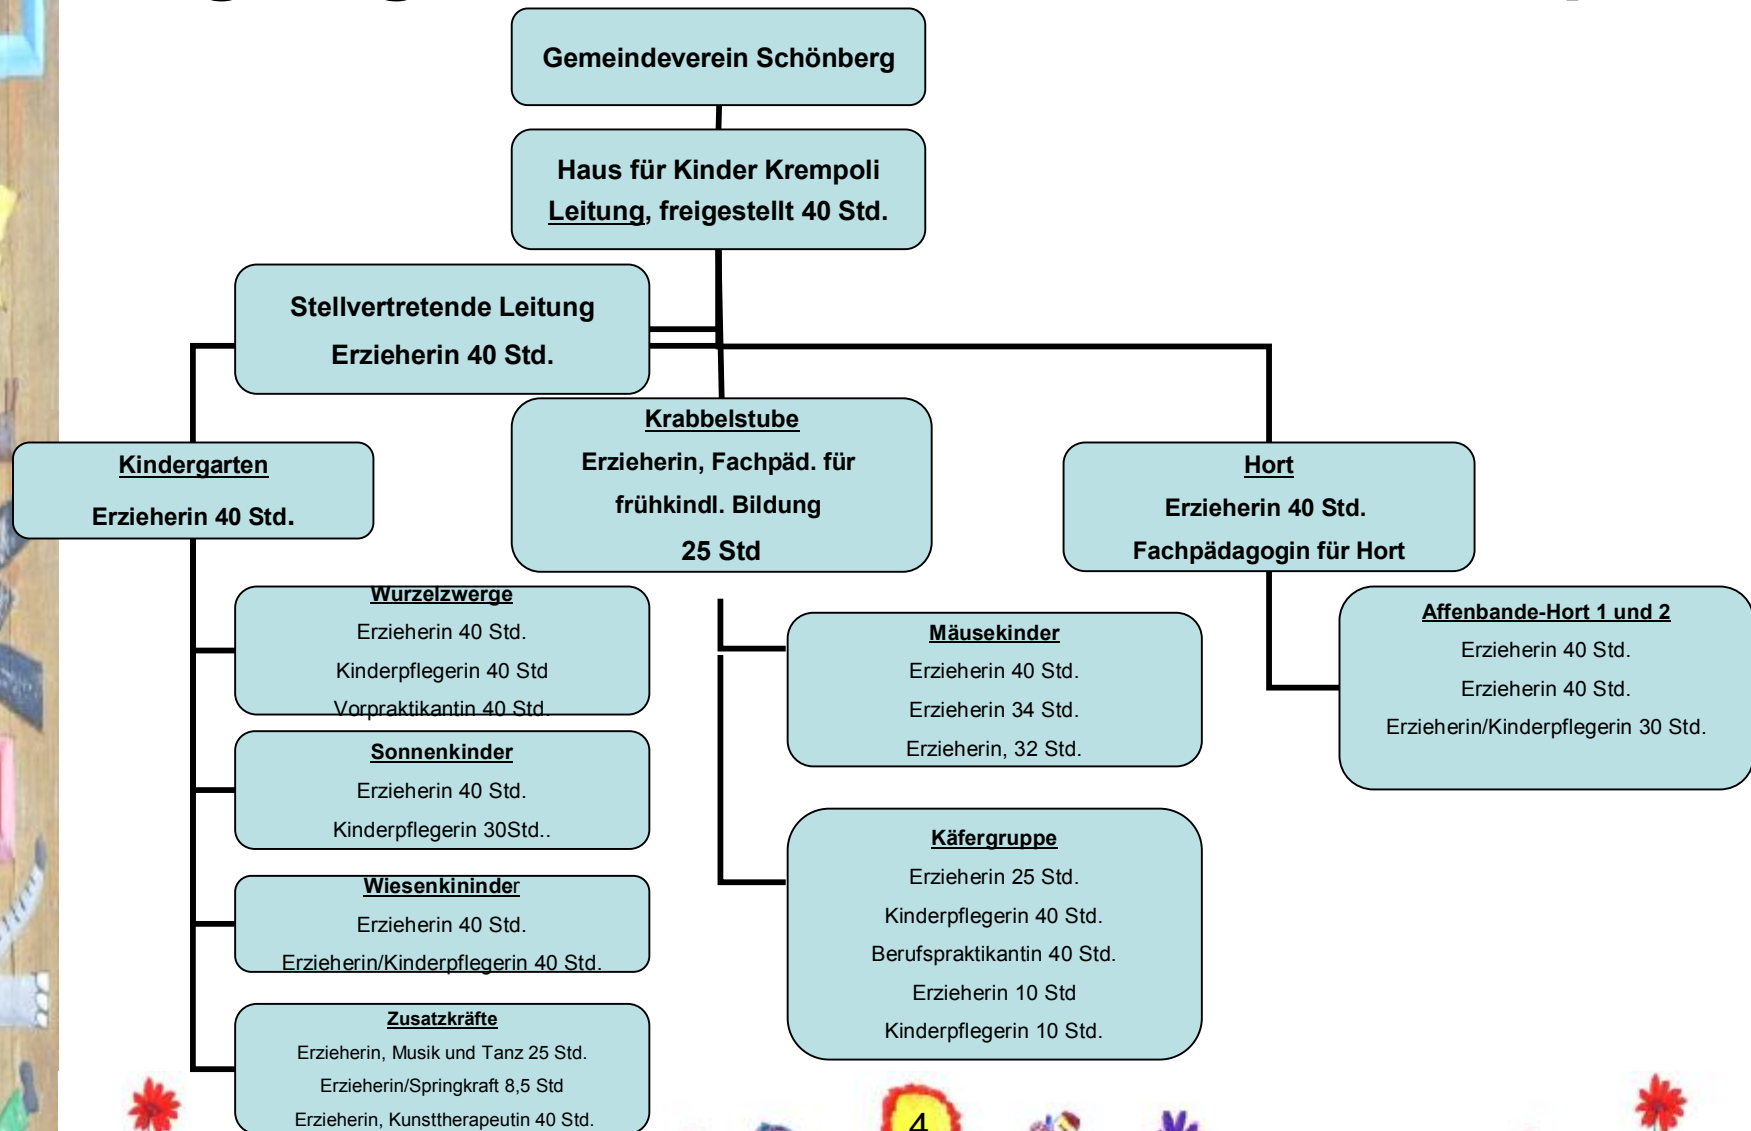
Gemeindeverein Schönberg

Haus für Kinder Krempoli
Leitung, freigestellt 40 Std.

Stellvertretende Leitung
Erzieherin 40 Std.

Kindergarten
Erzieherin 40 Std.

Krabbelstube
Erzieherin, Fachpäd. für frühkindl. Bildung
25 Std

Hort
Erzieherin 40 Std.
Fachpädagogin für Hort

Wurzelzwerge
Erzieherin 40 Std.
Kinderpflegerin 40 Std
Vorpraktikantin 40 Std.

Sonnenkinder
Erzieherin 40 Std.
Kinderpflegerin 30Std..

Wiesenkininder
Erzieherin 40 Std.
Erzieherin/Kinderpflegerin 40 Std.

Zusatzkräfte
Erzieherin, Musik und Tanz 25 Std.
Erzieherin/Springkraft 8,5 Std
Erzieherin, Kunsttherapeutin 40 Std.

Mäusekinder
Erzieherin 40 Std.
Erzieherin 34 Std.
Erzieherin, 32 Std.

Käfergruppe
Erzieherin 25 Std.
Kinderpflegerin 40 Std.
Berufspraktikantin 40 Std.
Erzieherin 10 Std
Kinderpflegerin 10 Std.

Affenbande-Hort 1 und 2
Erzieherin 40 Std.
Erzieherin 40 Std.
Erzieherin/Kinderpflegerin 30 Std.

4